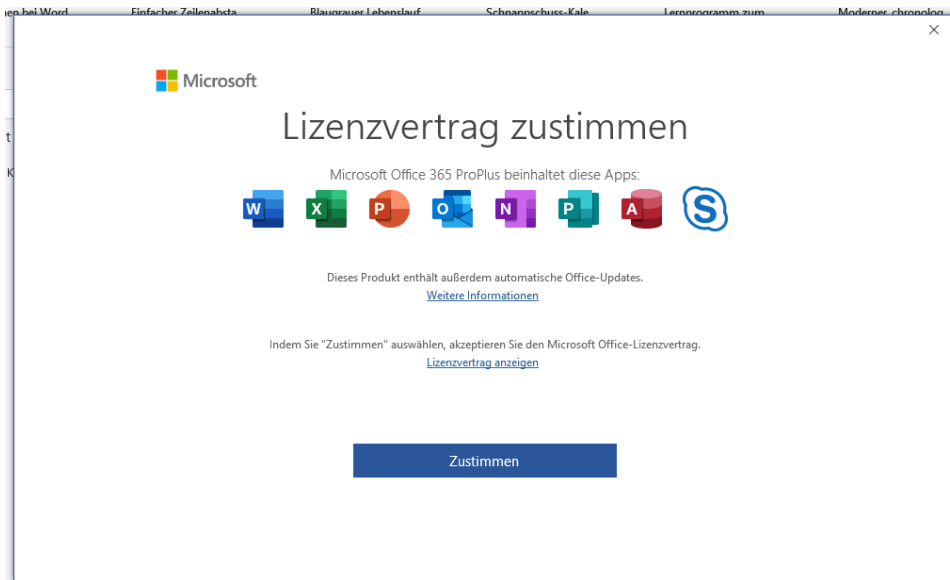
en bei Word Einfacher Zeilenabsta Blaugrauer Lebenslauf Schnappschuss-Kale Lernprogramm zum Moderner, chronolog

t

K

×

Microsoft

Lizenzvertrag zustimmen

Microsoft Office 365 ProPlus beinhaltet diese Apps:

W X P O N P A S

Dieses Produkt enthält außerdem automatische Office-Updates.
Weitere Informationen

Indem Sie "Zustimmen" auswählen, akzeptieren Sie den Microsoft Office-Lizenzvertrag.
Lizenzvertrag anzeigen

Zustimmen